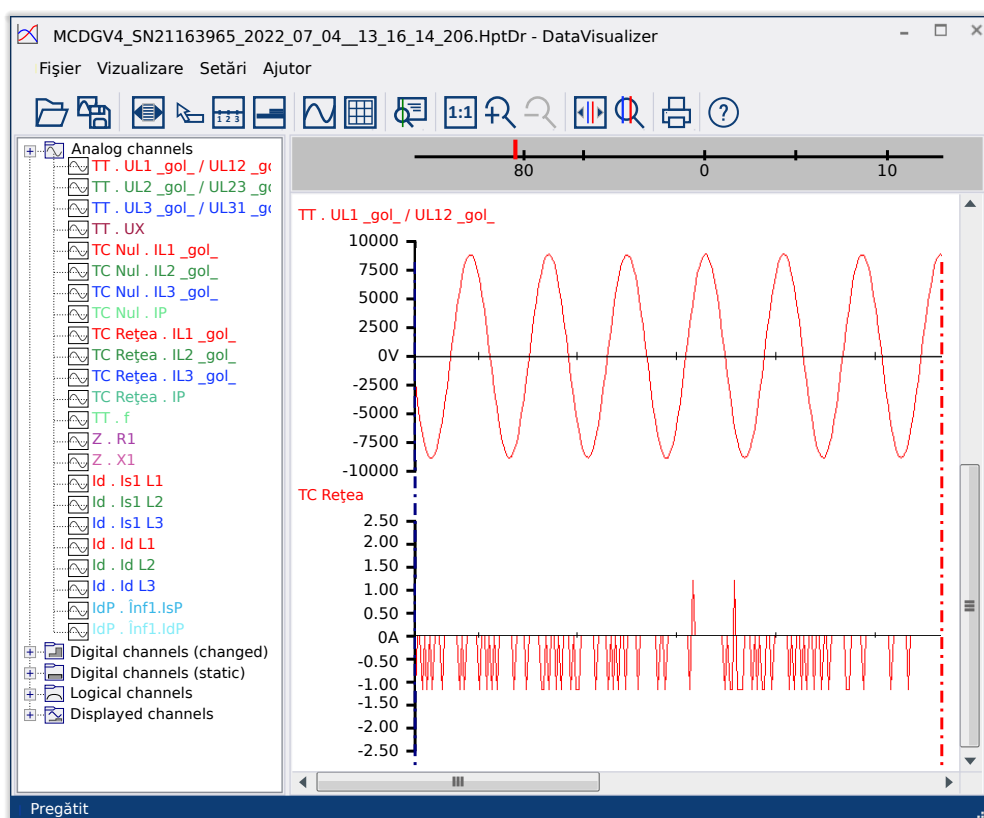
MCDGV4_SN21163965_2022_07_04__13_16_14_206.HptDr - DataVisualizer

Fişier Vizualizare Setări Ajutor

1:1

Analog channels
TT . UL1 _gol_ / UL12 _gc
TT . UL2 _gol_ / UL23 _gc
TT . UL3 _gol_ / UL31 _gc
TT . UX
TC Nul . IL1 _gol_
TC Nul . IL2 _gol_
TC Nul . IL3 _gol_
TC Nul . IP
TC Reţea . IL1 _gol_
TC Reţea . IL2 _gol_
TC Reţea . IL3 _gol_
TC Reţea . IP
TT . f
Z . R1
Z . X1
Id . Is1 L1
Id . Is1 L2
Id . Is1 L3
Id . Id L1
Id . Id L2
Id . Id L3
IdP . Înf1.IsP
IdP . Înf1.IdP
Digital channels (changed)
Digital channels (static)
Logical channels
Displayed channels

80 0 10

TT . UL1 _gol_ / UL12 _gol_
10000
7500
5000
2500
0V
-2500
-5000
-7500
-10000
TC Reţea
2.50
2.00
1.50
1.00
0.50
0A
-0.50
-1.00
-1.50
-2.00
-2.50

Pregătit